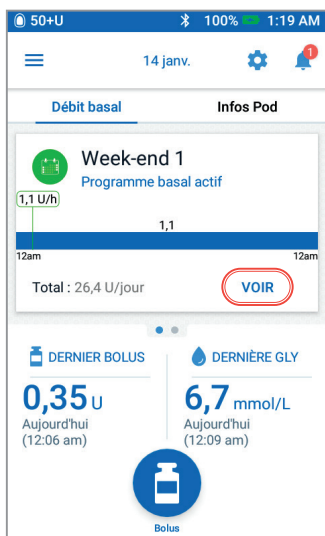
50+U 100% 1:19 AM

14 janv. 1

Débit basal
Infos Pod

Week-end 1
Programme basal actif

1,1 U/h

1,1

12am
12am

Total : 26,4 U/jour
VOIR

DERNIER BOLUS
0,35 U
Aujourd'hui (12:06 am)

DERNIÈRE GLY
6,7 mmol/L
Aujourd'hui (12:09 am)

Bolus